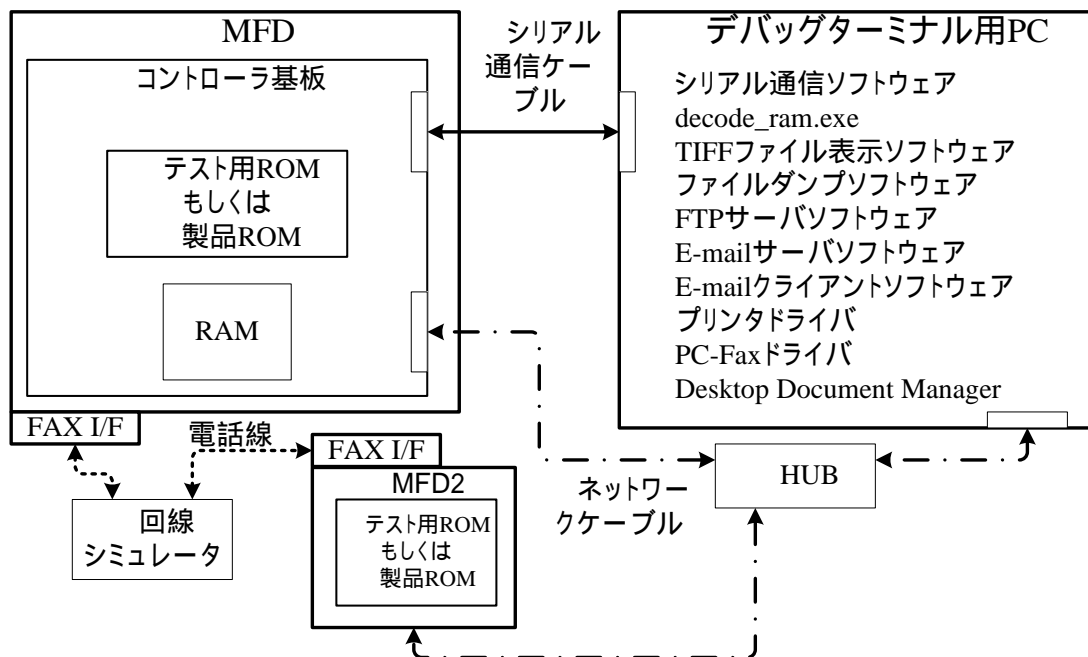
MFD

コントローラ基板

テスト用ROM
もしくは
製品ROM

RAM

シリアル
通信ケー
ブル

デバッグターミナル用PC

シリアル通信ソフトウェア
decode_ram.exe
TIFFファイル表示ソフトウェア
ファイルダンプソフトウェア
FTPサーバソフトウェア
E-mailサーバソフトウェア
E-mailクライアントソフトウェア
プリンタドライバ
PC-Faxドライバ
Desktop Document Manager

FAX I/F

電話線

FAX I/F

MFD2

テスト用ROM
もしくは
製品ROM

回線
シミュレータ

ネットワー
クケーブル

HUB